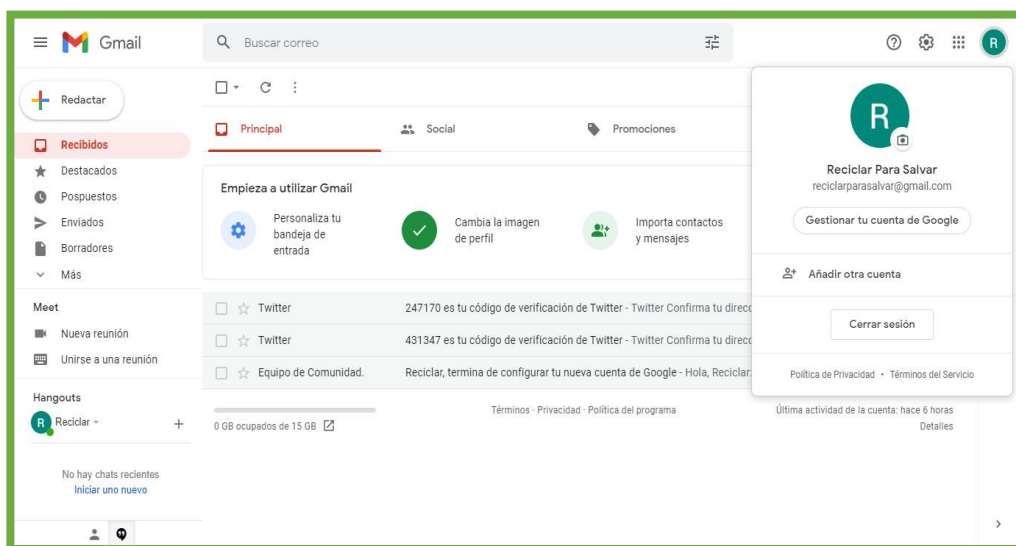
Gmail
Buscar correo
R
Redactar
Recibidos
Destacados
Pospuestos
Enviados
Borradores
Más
Meet
Nueva reunión
Unirse a una reunión
Hangouts
Reciclar
No hay chats recientes
Iniciar uno nuevo

Principal
Social
Promociones

Empieza a utilizar Gmail
Personaliza tu bandeja de entrada
Cambia la imagen de perfil
Importa contactos y mensajes

| | |
|---|---|
| Twitter | 247170 es tu código de verificación de Twitter - Twitter Confirma tu direc |
| Twitter | 431347 es tu código de verificación de Twitter - Twitter Confirma tu direc |
| Equipo de Comunidad. | Reciclar, termina de configurar tu nueva cuenta de Google - Hola, Reciclar |

0 GB ocupados de 15 GB
Términos · Privacidad · Política del programa
Última actividad de la cuenta: hace 6 horas
Detalles

R
Reciclar Para Salvar
reciclarparasalvar@gmail.com
Gestionar tu cuenta de Google
Añadir otra cuenta
Cerrar sesión
Política de Privacidad • Términos del Servicio